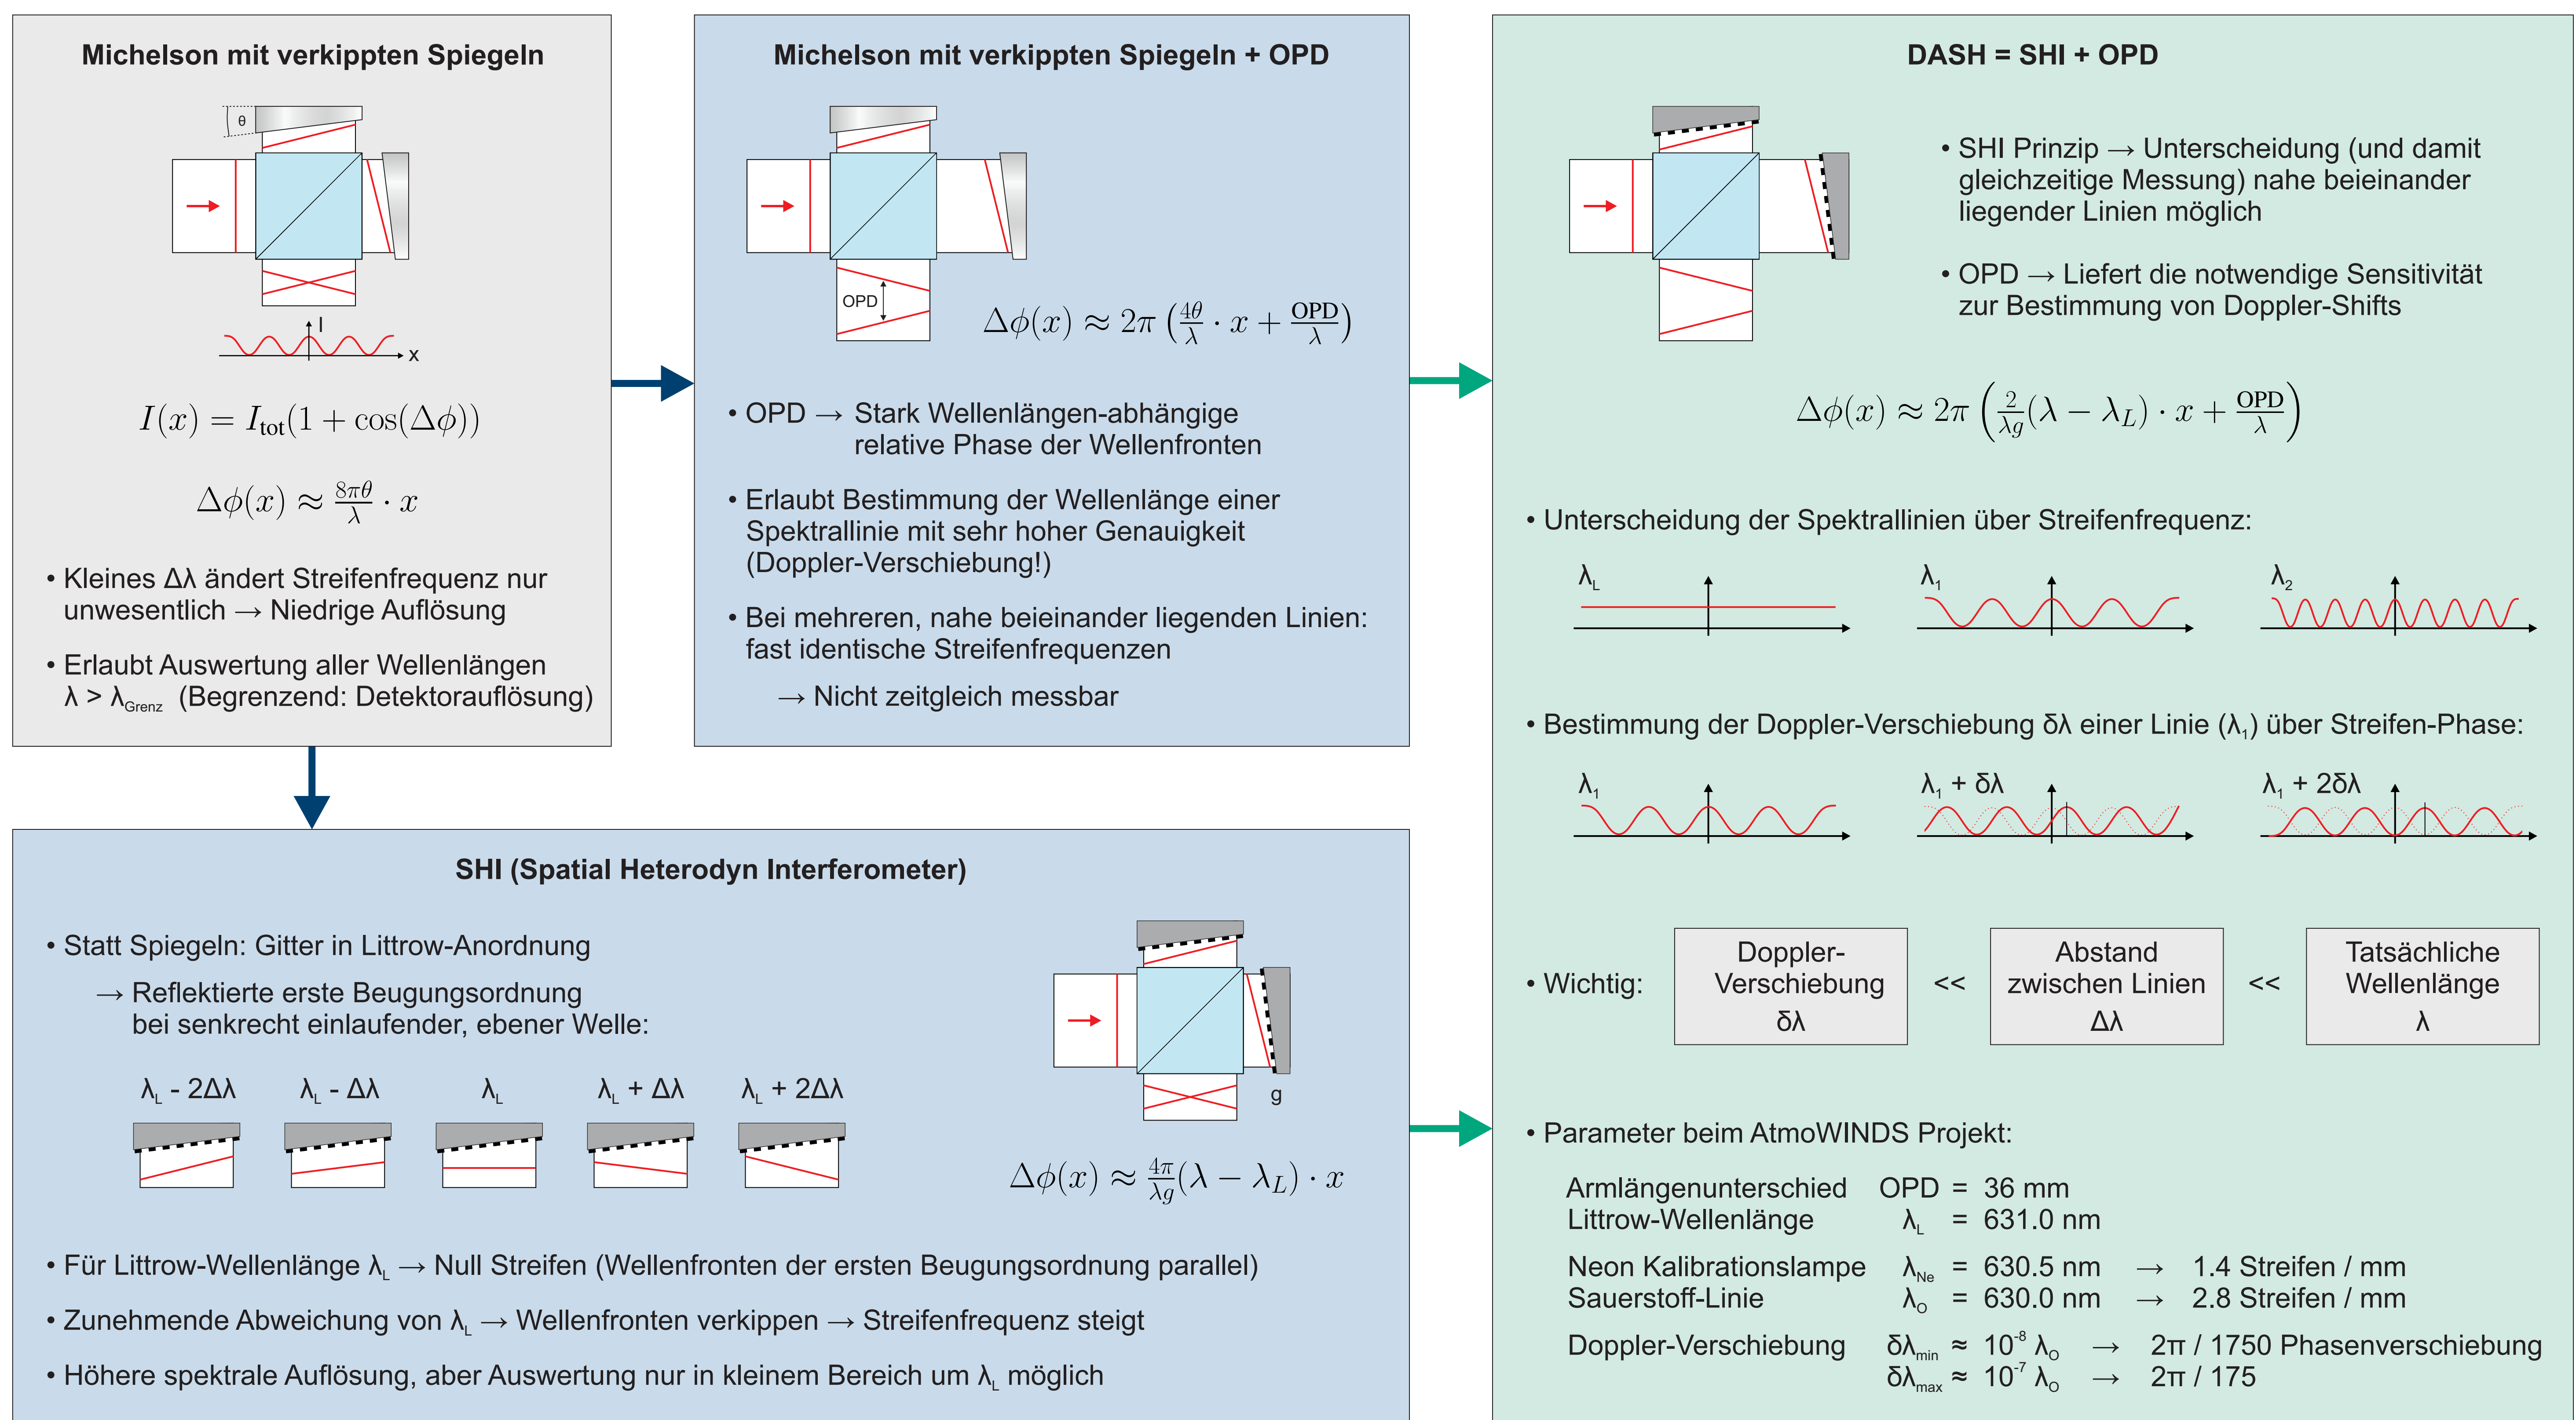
Michelson mit verkippten Spiegeln

θ

I

x

$I(x) = I_{tot}(1 + \cos(\Delta\phi))$

$\Delta\phi(x) \approx \frac{8\pi\theta}{\lambda} \cdot x$

• Kleines Δλ ändert Streifenfrequenz nur unwesentlich → Niedrige Auflösung

• Erlaubt Auswertung aller Wellenlängen λ > $\lambda_{Grenz}$ (Begrenzend: Detektorauflösung)

Michelson mit verkippten Spiegeln + OPD

OPD

$\Delta\phi(x) \approx 2\pi\left(\frac{4\theta}{\lambda} \cdot x + \frac{OPD}{\lambda}\right)$

• OPD → Stark Wellenlängen-abhängige relative Phase der Wellenfronten

• Erlaubt Bestimmung der Wellenlänge einer Spektrallinie mit sehr hoher Genauigkeit (Doppler-Verschiebung!)

• Bei mehreren, nahe beieinander liegenden Linien: fast identische Streifenfrequenzen

→ Nicht zeitgleich messbar

DASH = SHI + OPD

• SHI Prinzip → Unterscheidung (und damit gleichzeitige Messung) nahe beieinander liegender Linien möglich

• OPD → Liefert die notwendige Sensitivität zur Bestimmung von Doppler-Shifts

$\Delta\phi(x) \approx 2\pi\left(\frac{2}{\lambda g}(\lambda - \lambda_L) \cdot x + \frac{OPD}{\lambda}\right)$

• Unterscheidung der Spektrallinien über Streifenfrequenz:

$\lambda_L$ $\lambda_1$ $\lambda_2$

• Bestimmung der Doppler-Verschiebung δλ einer Linie ($\lambda_1$) über Streifen-Phase:

$\lambda_1$ $\lambda_1$ + δλ $\lambda_1$ + 2δλ

• Wichtig:

| Doppler-Verschiebung δλ | << | Abstand zwischen Linien Δλ | << | Tatsächliche Wellenlänge λ |
|---|---|---|---|---|

• Parameter beim AtmoWINDS Projekt:

Armlängenunterschied OPD = 36 mm
Littrow-Wellenlänge $\lambda_L$ = 631.0 nm

Neon Kalibrationslampe $\lambda_{Ne}$ = 630.5 nm → 1.4 Streifen / mm
Sauerstoff-Linie $\lambda_O$ = 630.0 nm → 2.8 Streifen / mm

Doppler-Verschiebung $\delta\lambda_{min} \approx 10^{-8}\lambda_O$ → 2π / 1750 Phasenverschiebung
$\delta\lambda_{max} \approx 10^{-7}\lambda_O$ → 2π / 175

SHI (Spatial Heterodyn Interferometer)

• Statt Spiegeln: Gitter in Littrow-Anordnung

→ Reflektierte erste Beugungsordnung bei senkrecht einlaufender, ebener Welle:

$\lambda_L$ - 2Δλ $\lambda_L$ - Δλ $\lambda_L$ $\lambda_L$ + Δλ $\lambda_L$ + 2Δλ

g

$\Delta\phi(x) \approx \frac{4\pi}{\lambda g}(\lambda - \lambda_L) \cdot x$

• Für Littrow-Wellenlänge $\lambda_L$ → Null Streifen (Wellenfronten der ersten Beugungsordnung parallel)

• Zunehmende Abweichung von $\lambda_L$ → Wellenfronten verkippen → Streifenfrequenz steigt

• Höhere spektrale Auflösung, aber Auswertung nur in kleinem Bereich um $\lambda_L$ möglich